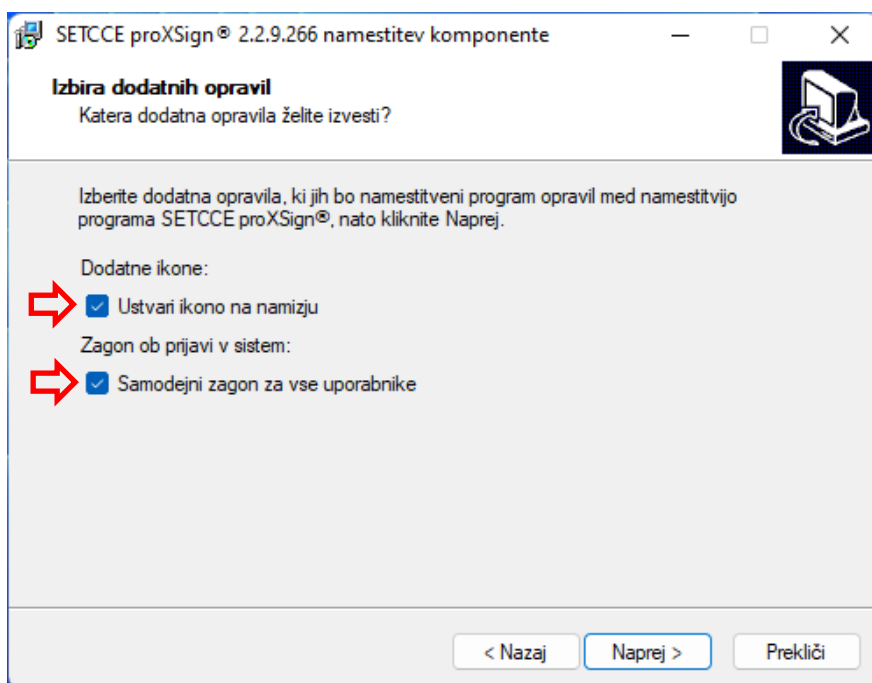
SETCCE proXSign® 2.2.9.266 namestitev komponente

Izbira dodatnih opravil
Katera dodatna opravila želite izvesti?

Izberite dodatna opravila, ki jih bo namestitveni program opravil med namestitvijo programa SETCCE proXSign®, nato kliknite Naprej.

Dodatne ikone:

Ustvari ikono na namizju

Zagon ob prijavi v sistem:

Samodejni zagon za vse uporabnike

< Nazaj
Naprej >
Prekliči